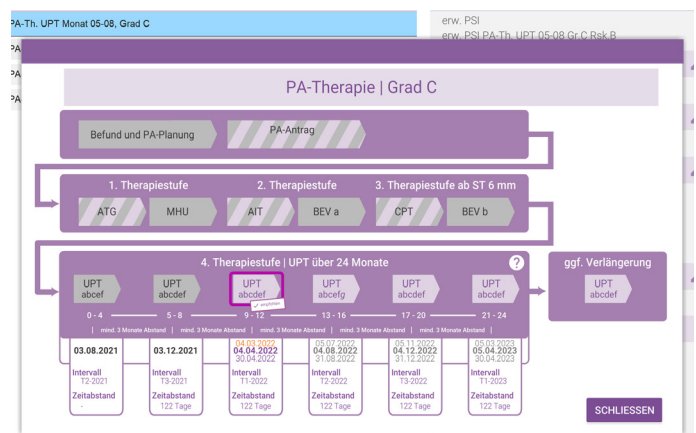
PA-Th. UPT Monat 05-08, Grad C

erw. PSI
erw. PSI PA-Th. UPT 05-08 Gr.C Rsk B

PA
PA
PA

PA-Therapie | Grad C

Befund und PA-Planung
PA-Antrag

1. Therapiestufe
ATG
MHU
2. Therapiestufe
AIT
BEV a
3. Therapiestufe ab ST 6 mm
CPT
BEV b

4. Therapiestufe | UPT über 24 Monate
?

UPT abcef
UPT abcdef
UPT abcdef
✓ empfohlen
UPT abcefg
UPT abcdef
UPT abcdef

0 - 4
5 - 8
9 - 12
13 - 16
17 - 20
21 - 24

mind. 3 Monate Abstand | mind. 3 Monate Abstand | mind. 3 Monate Abstand | mind. 3 Monate Abstand | mind. 3 Monate Abstand

03.08.2021
Intervall
T2-2021
Zeitabstand
-

03.12.2021
Intervall
T3-2021
Zeitabstand
122 Tage

04.03.2022
04.04.2022
30.04.2022
Intervall
T1-2022
Zeitabstand
122 Tage

05.07.2022
04.08.2022
31.08.2022
Intervall
T2-2022
Zeitabstand
122 Tage

05.11.2022
04.12.2022
31.12.2022
Intervall
T3-2022
Zeitabstand
122 Tage

05.03.2023
05.04.2023
30.04.2023
Intervall
T1-2023
Zeitabstand
122 Tage

ggf. Verlängerung
UPT abcdef

SCHLIESSEN